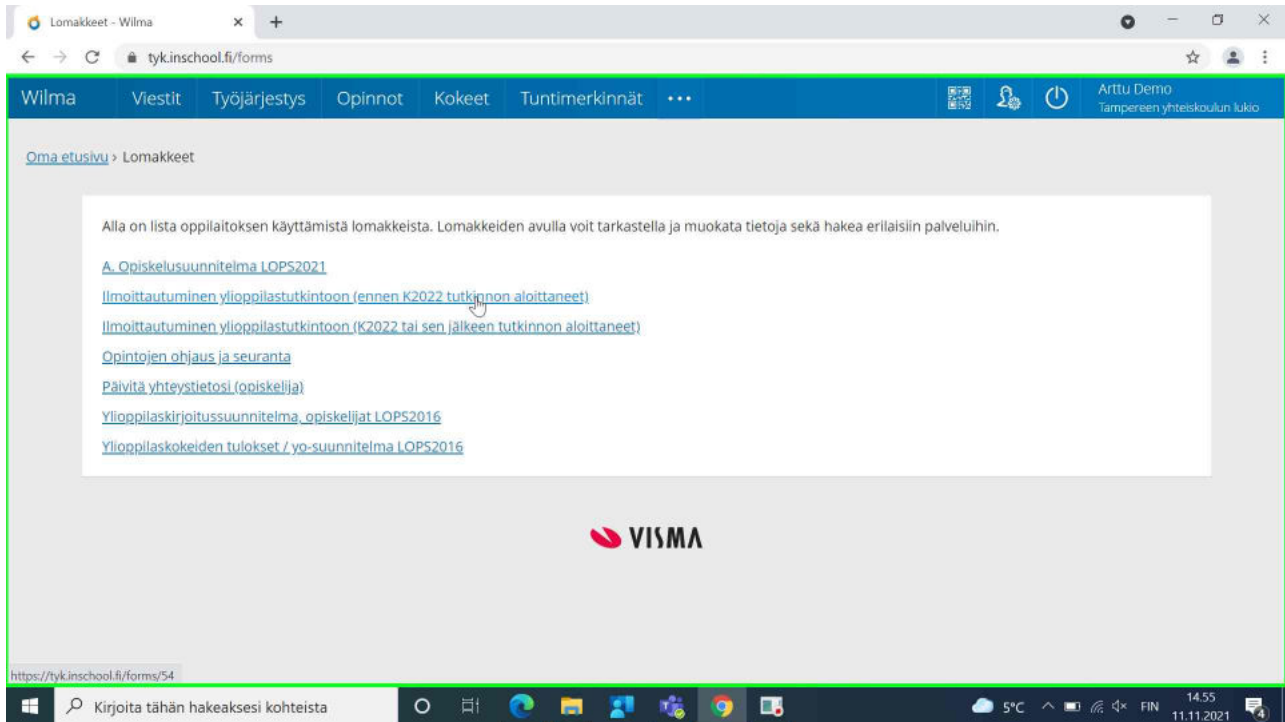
Lomakkeet - Wilma × +

tyk.inschool.fi/forms

Wilma Viestit Työjärjestys Opinnot Kokeet Tuntimerkinnät •••

Arttu Demo
Tampereen yhteiskoulun lukio

Oma etusivu › Lomakkeet

Alla on lista oppilaitoksen käyttämistä lomakkeista. Lomakkeiden avulla voit tarkastella ja muokata tietoja sekä hakea erilaisiin palveluihin.

A. Opiskelusuunnitelma LOPS2021

Ilmoittautuminen ylioppilastutkintoon (ennen K2022 tutkinnon aloittaneet)

Ilmoittautuminen ylioppilastutkintoon (K2022 tai sen jälkeen tutkinnon aloittaneet)

Opintojen ohjaus ja seuranta

Päivitä yhteystietosi (opiskelija)

Ylioppilaskirjoitussuunnitelma, opiskelijat LOPS2016

Ylioppilaskokeiden tulokset / yo-suunnitelma LOPS2016

VISMA

https://tyk.inschool.fi/forms/54

Kirjoita tähän hakeaksesi kohteista

5°C FIN 14.55 11.11.2021